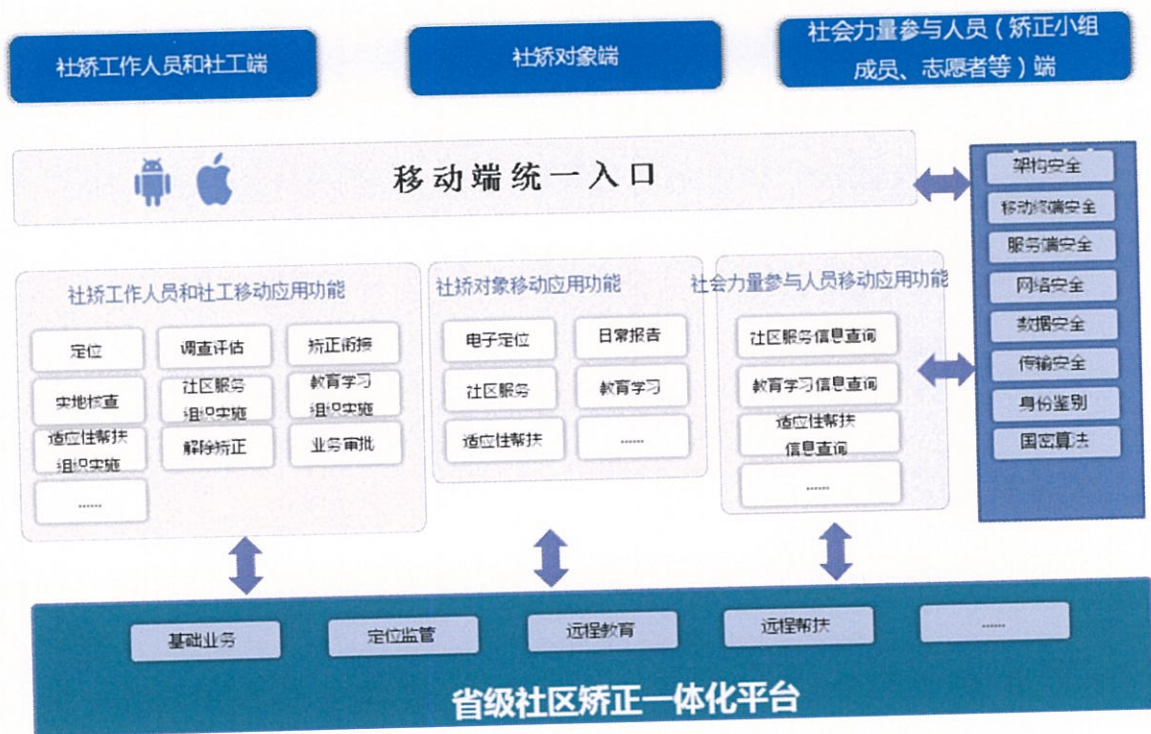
社矫工作人员和社工端

社矫对象端

社会力量参与人员（矫正小组成员、志愿者等）端

移动端统一入口

架构安全
移动终端安全
服务端安全
网络安全
数据安全
传输安全
身份鉴别
国密算法

社矫工作人员和社工移动应用功能

定位
调查评估
矫正衔接
实地核查
社区服务组织实施
教育学习组织实施
适应性帮扶组织实施
解除矫正
业务审批
......

社矫对象移动应用功能

电子定位
日常报告
社区服务
教育学习
适应性帮扶
......

社会力量参与人员移动应用功能

社区服务信息查询
教育学习信息查询
适应性帮扶信息查询
......

基础业务
定位监管
远程教育
远程帮扶
......

省级社区矫正一体化平台